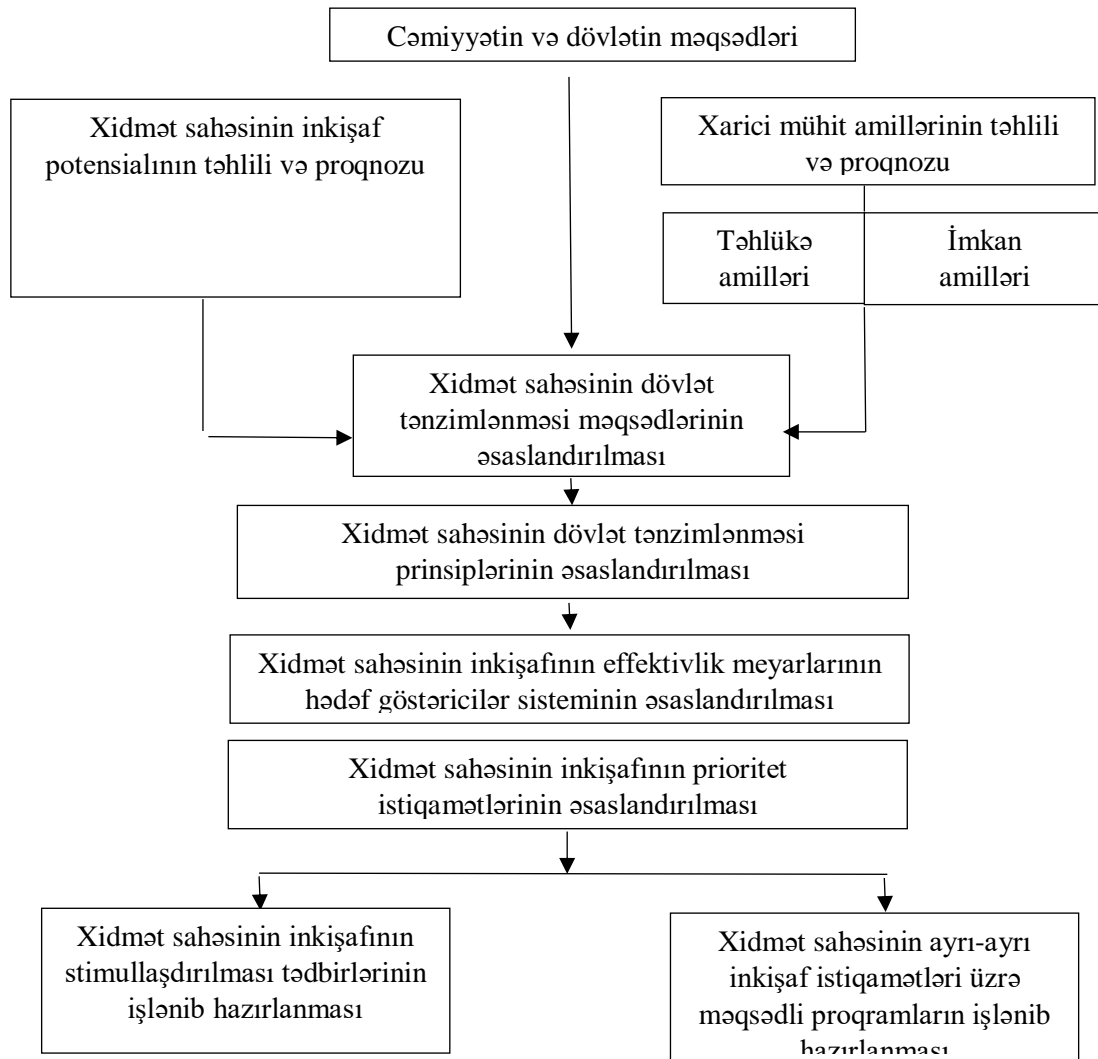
Cəmiyyətin və dövlətin məqsədləri

Xidmət sahəsinin inkişaf potensialının təhlili və proqnozu

Xarici mühit amillərinin təhlili və proqnozu

Təhlükə amilləri

İmkan amilləri

Xidmət sahəsinin dövlət tənzimlənməsi məqsədlərinin əsaslandırılması

Xidmət sahəsinin dövlət tənzimlənməsi prinsiplərinin əsaslandırılması

Xidmət sahəsinin inkişafının effektivlik meyarlarının hədəf göstəricilər sisteminin əsaslandırılması

Xidmət sahəsinin inkişafının prioritet istiqamətlərinin əsaslandırılması

Xidmət sahəsinin inkişafının stimullaşdırılması tədbirlərinin işlənib hazırlanması

Xidmət sahəsinin ayrı-ayrı inkişaf istiqamətləri üzrə məqsədli proqramların işlənib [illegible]